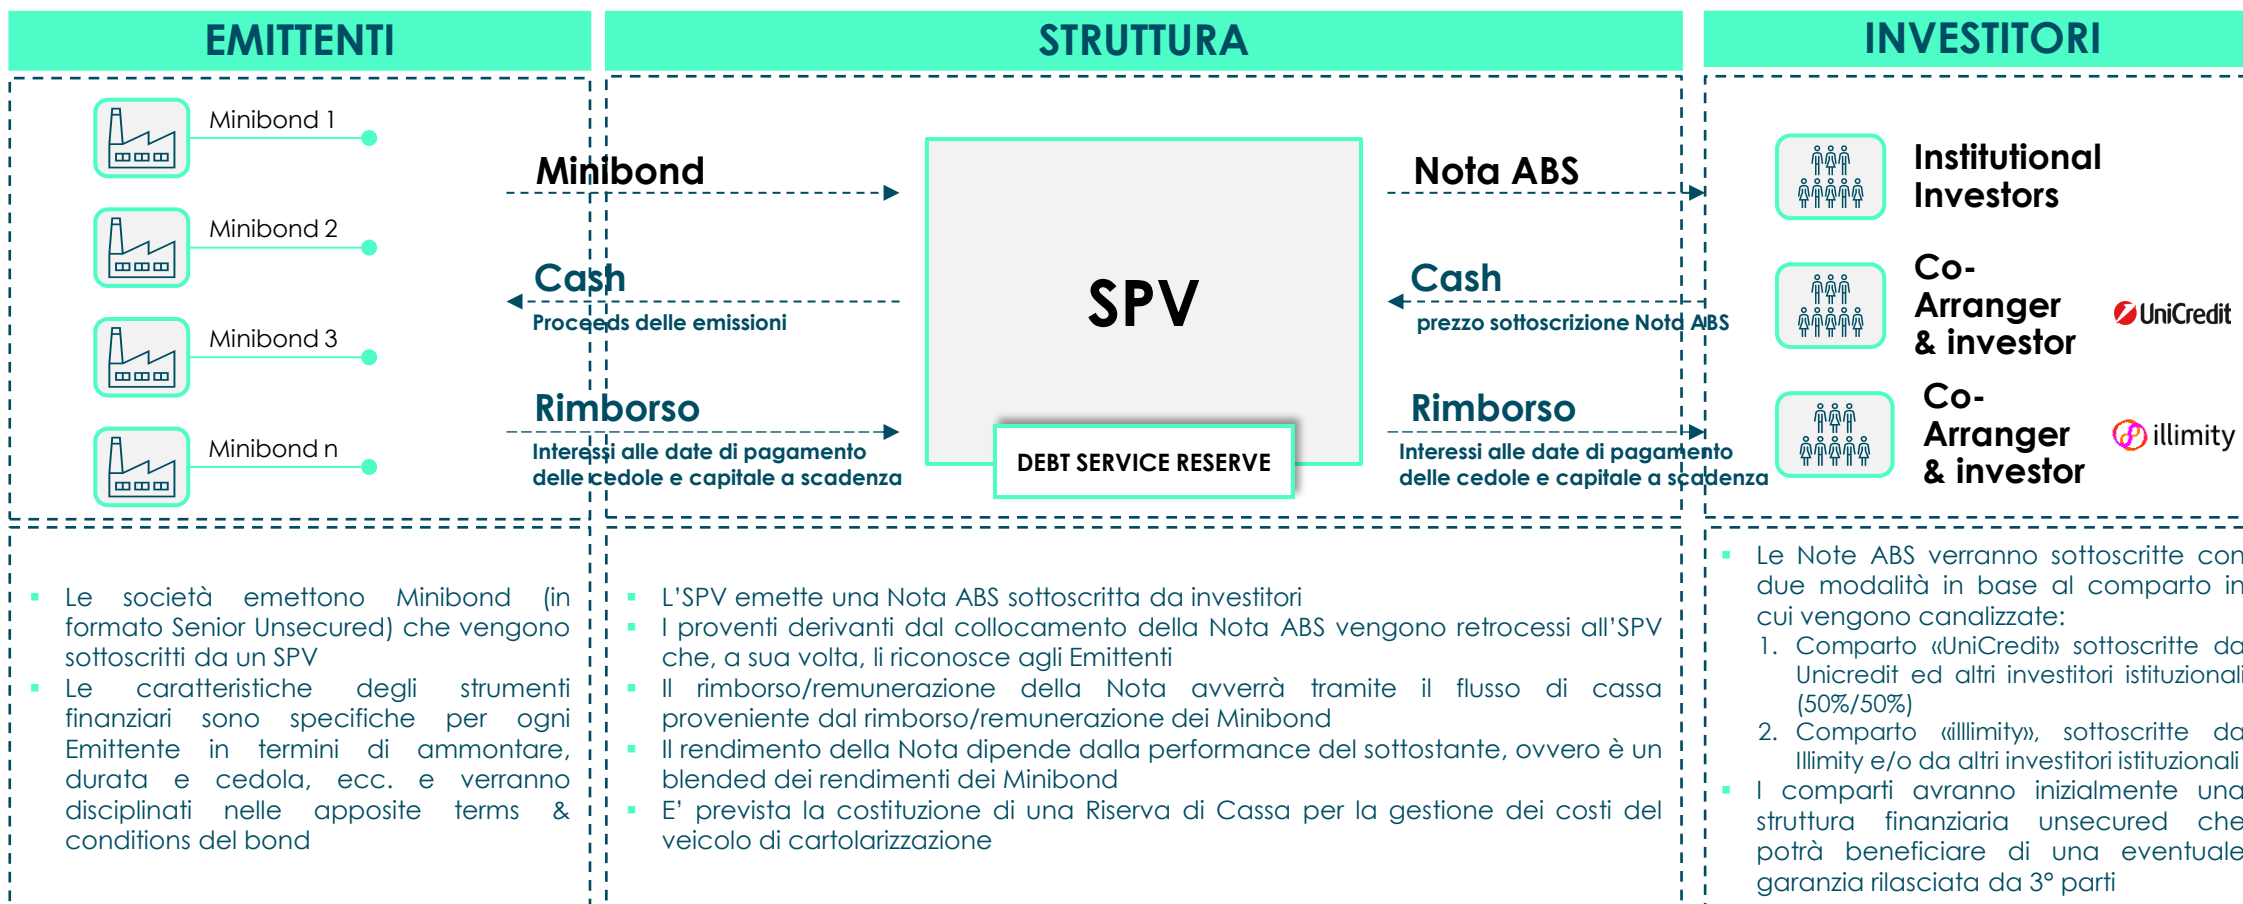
EMITTENTI

STRUTTURA

INVESTITORI

Minibond 1

Minibond 2

Minibond 3

Minibond n

Minibond

Cash
Proceeds delle emissioni

Rimborso
Interessi alle date di pagamento delle cedole e capitale a scadenza

SPV

DEBT SERVICE RESERVE

Nota ABS

Cash
prezzo sottoscrizione Nota ABS

Rimborso
Interessi alle date di pagamento delle cedole e capitale a scadenza

Institutional Investors

Co-Arranger & investor

UniCredit

Co-Arranger & investor

illimity

▪ Le società emettono Minibond (in formato Senior Unsecured) che vengono sottoscritti da un SPV
▪ Le caratteristiche degli strumenti finanziari sono specifiche per ogni Emittente in termini di ammontare, durata e cedola, ecc. e verranno disciplinati nelle apposite terms & conditions del bond

▪ L'SPV emette una Nota ABS sottoscritta da investitori
▪ I proventi derivanti dal collocamento della Nota ABS vengono retrocessi all'SPV che, a sua volta, li riconosce agli Emittenti
▪ Il rimborso/remunerazione della Nota avverrà tramite il flusso di cassa proveniente dal rimborso/remunerazione dei Minibond
▪ Il rendimento della Nota dipende dalla performance del sottostante, ovvero è un blended dei rendimenti dei Minibond
▪ E' prevista la costituzione di una Riserva di Cassa per la gestione dei costi del veicolo di cartolarizzazione

▪ Le Note ABS verranno sottoscritte con due modalità in base al comparto in cui vengono canalizzate:
1. Comparto «UniCredit» sottoscritte da Unicredit ed altri investitori istituzionali (50%/50%)
2. Comparto «illimity», sottoscritte da Illimity e/o da altri investitori istituzionali
▪ I comparti avranno inizialmente una struttura finanziaria unsecured che potrà beneficiare di una eventuale garanzia rilasciata da 3° parti